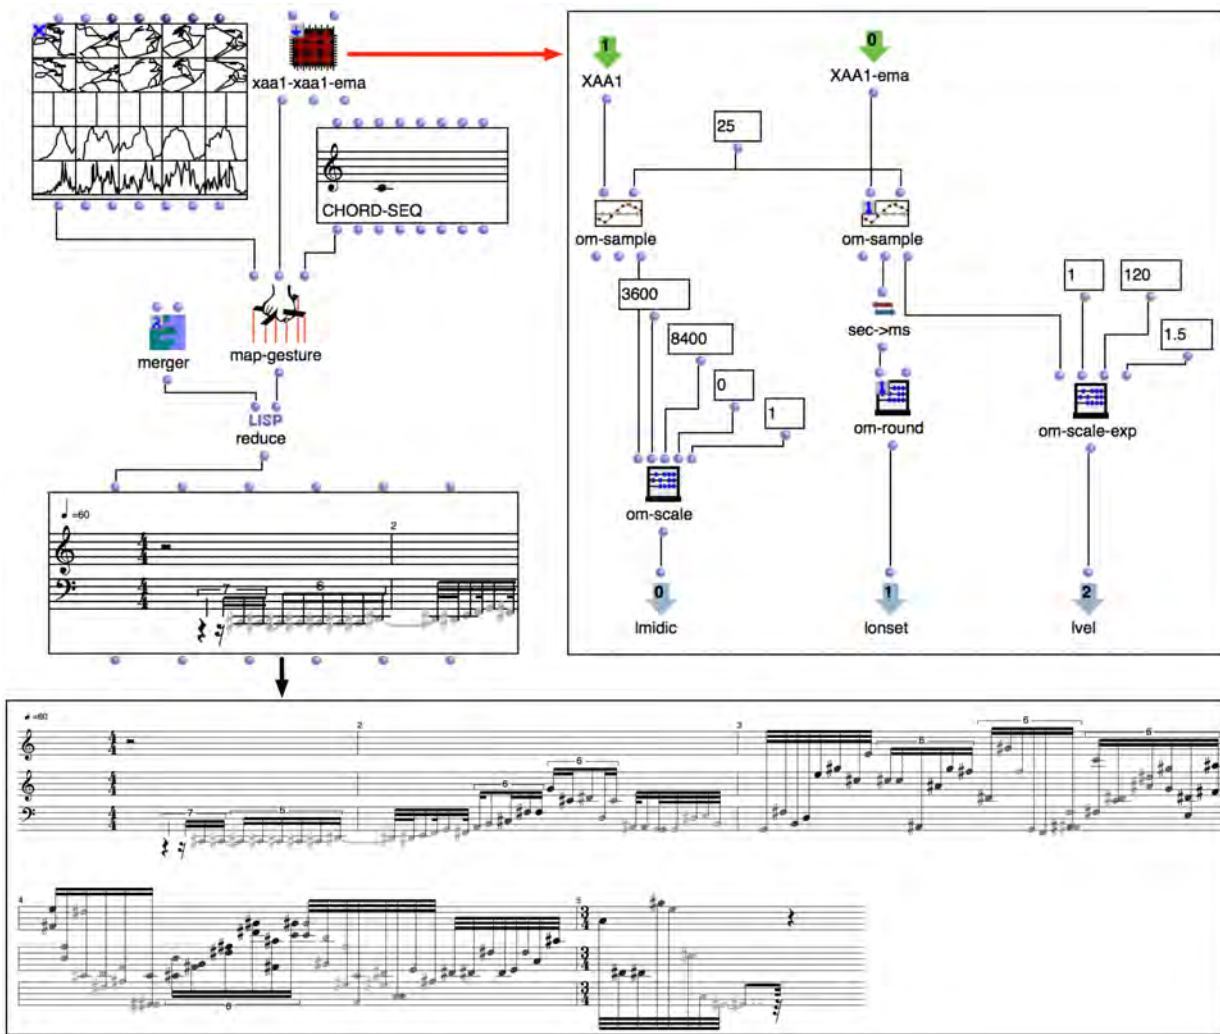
xaa1-xaa1-ema

CHORD-SEQ

merger

map-gesture

LISP
reduce

♩=60

2

7

6

1
XAA1

0
XAA1-ema

25

om-sample

om-sample

3600

8400

0

1

sec->ms

1

120

1.5

om-round

om-scale-exp

om-scale

0
lmidic

1
lonset

2
lvel

♩=60

2

3

7

6

6

6

6

6

6

4

5

6